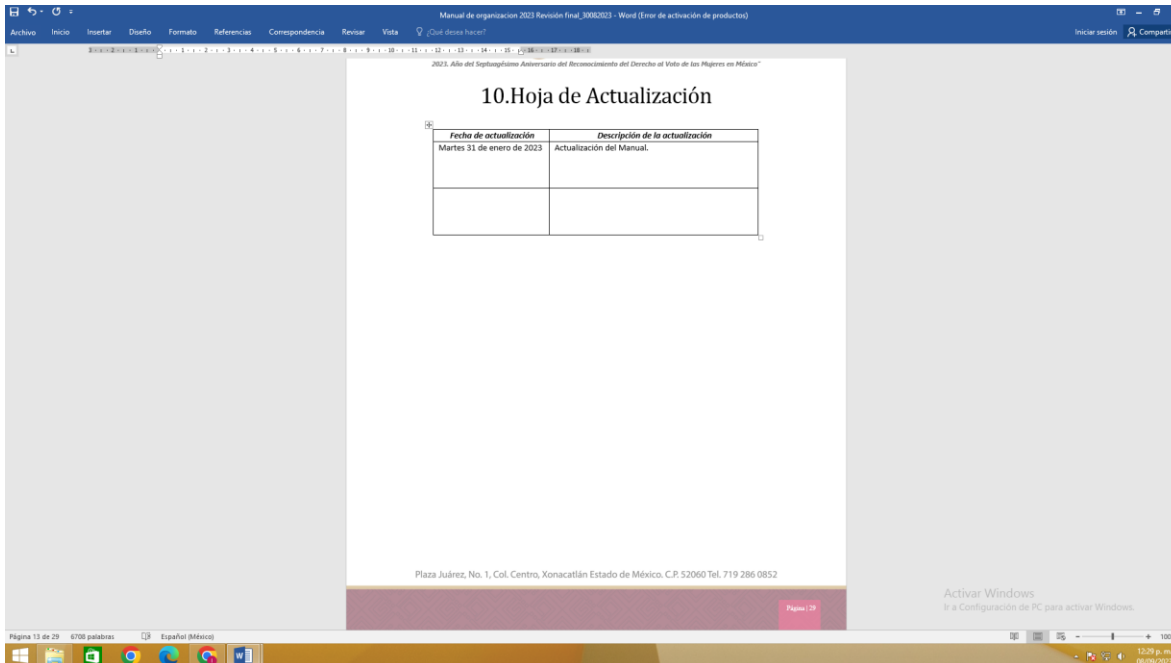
Manual de organizacion 2023 Revisión final_30082023 - Word (Error de activación de productos)

Archivo Inicio Insertar Diseño Formato Referencias Correspondencia Revisar Vista ¿Qué desea hacer?

Iniciar sesión Compartir

2023. Año del Septuagésimo Aniversario del Reconocimiento del Derecho al Voto de las Mujeres en México"

10.Hoja de Actualización

| Fecha de actualización | Descripción de la actualización |
|---|---|
| Martes 31 de enero de 2023 | Actualización del Manual. |
| | |

Plaza Juárez, No. 1, Col. Centro, Xonacatlán Estado de México. C.P. 52060 Tel. 719 286 0852

Página | 29

Activar Windows
Ir a Configuración de PC para activar Windows.

Página 13 de 29 6700 palabras Español (México)

12:29 p. m.